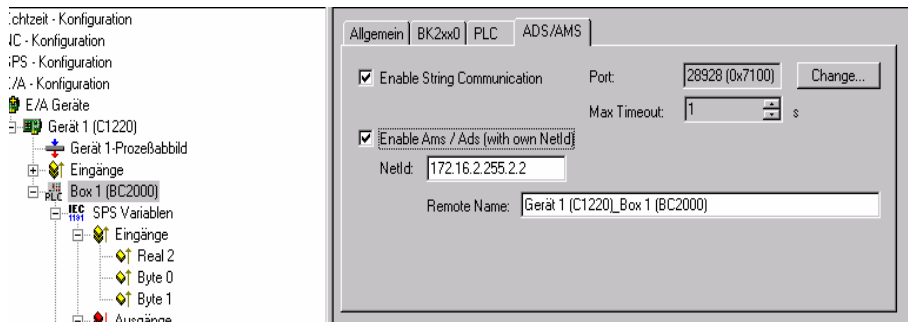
:chtzeit - Konfiguration
IC - Konfiguration
;PS - Konfiguration
:/A - Konfiguration
E/A Geräte
Gerät 1 (C1220)
Gerät 1-Prozeßabbild
Eingänge
Box 1 (BC2000)
PLC
IEC 1131
SPS Variablen
Eingänge
Real 2
Byte 0
Byte 1
Ausgänge

Allgemein | BK2xx0 | PLC | ADS/AMS

☑ Enable String Communication
Port: 28928 (0x7100) Change...
Max Timeout: 1 s
☑ Enable Ams / Ads (with own NetId)
NetId: 172.16.2.255.2.2
Remote Name: Gerät 1 (C1220)_Box 1 (BC2000)